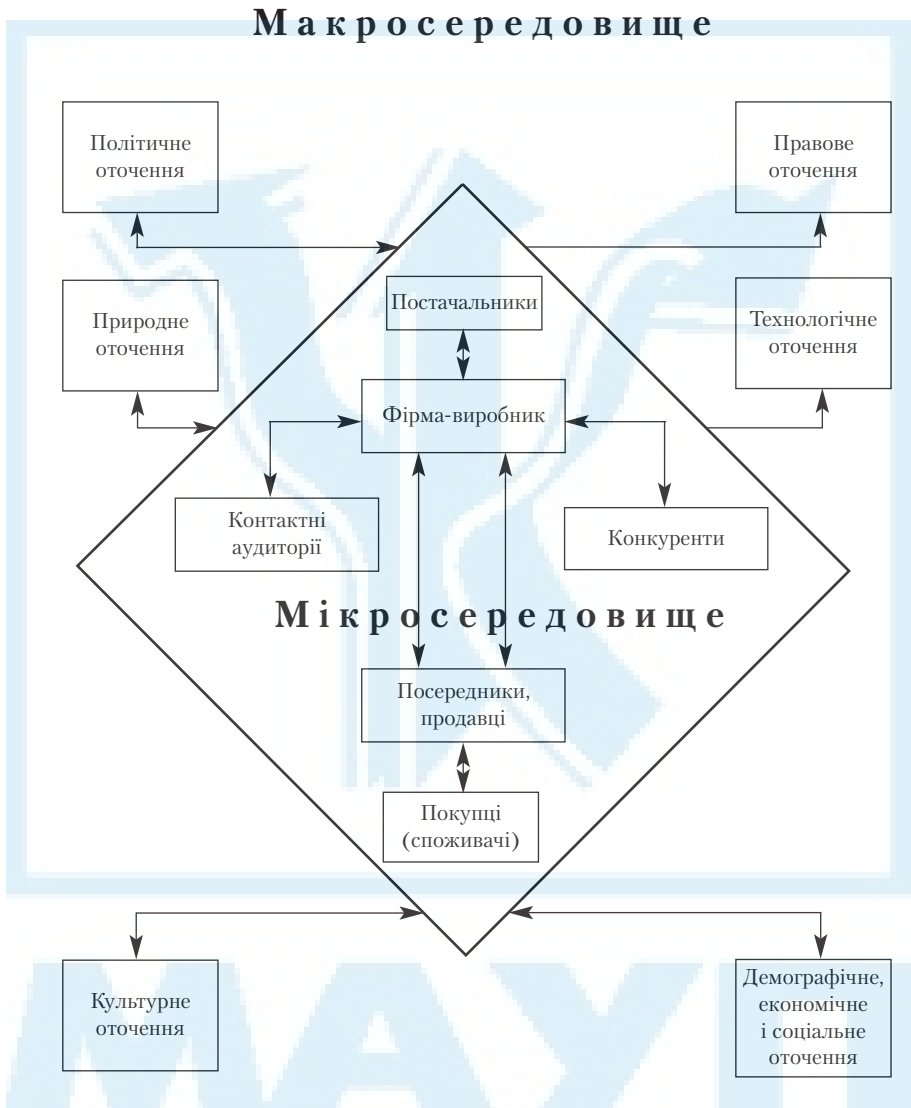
Макросередовище

Політичне оточення

Правове оточення

Постачальники

Природне оточення

Технологічне оточення

Фірма-виробник

Контактні аудиторії

Конкуренти

Мікросередовище

Посередники, продавці

Покупці (споживачі)

Культурне оточення

Демографічне, економічне і соціальне оточення